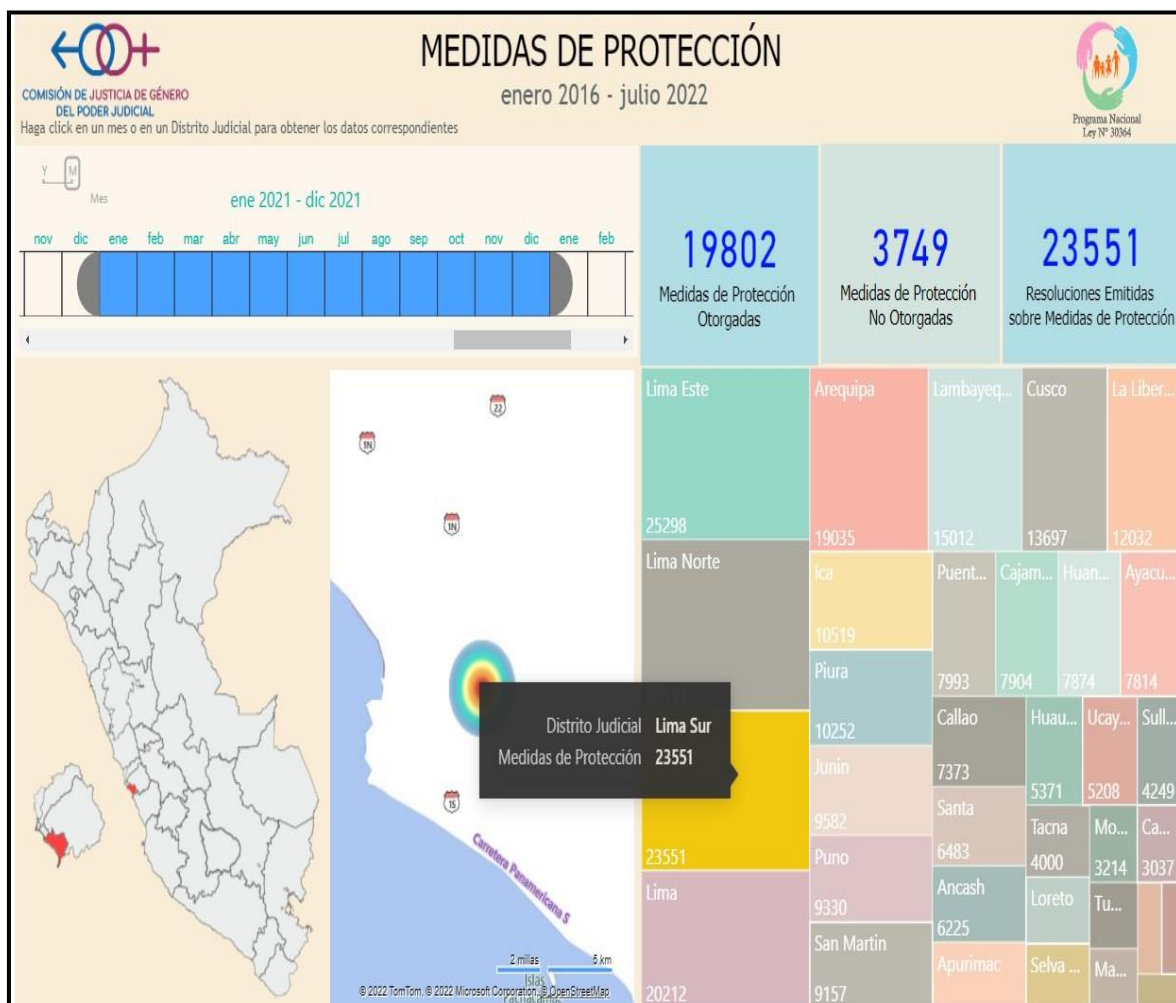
COMISIÓN DE JUSTICIA DE GÉNERO DEL PODER JUDICIAL

MEDIDAS DE PROTECCIÓN

enero 2016 - julio 2022

Programa Nacional Ley N° 30364

Haga click en un mes o en un Distrito Judicial para obtener los datos correspondientes

Y M

Mes

ene 2021 - dic 2021

nov dic ene feb mar abr may jun jul ago sep oct nov dic ene feb

19802
Medidas de Protección Otorgadas

3749
Medidas de Protección No Otorgadas

23551
Resoluciones Emitidas sobre Medidas de Protección

22

1N

1N

15

Carretera Panamericana S

Distrito Judicial Lima Sur
Medidas de Protección 23551

2 millas 5 km

Islas

© 2022 TomTom, © 2022 Microsoft Corporation, © OpenStreetMap

Lima Este 25298
Lima Norte
23551
Lima 20212
Arequipa 19035
Lambayeq... 15012
Cusco 13697
La Liber... 12032
Ica 10519
Puent... 7993
Cajam... 7904
Huan... 7874
Ayacu... 7814
Piura 10252
Callao 7373
Huau... 5371
Ucay... 5208
Sull... 4249
Junin 9582
Santa 6483
Tacna 4000
Mo... 3214
Ca... 3037
Puno 9330
Ancash 6225
Loreto
Tu...
San Martin 9157
Apurimac
Selva ...
Ma...